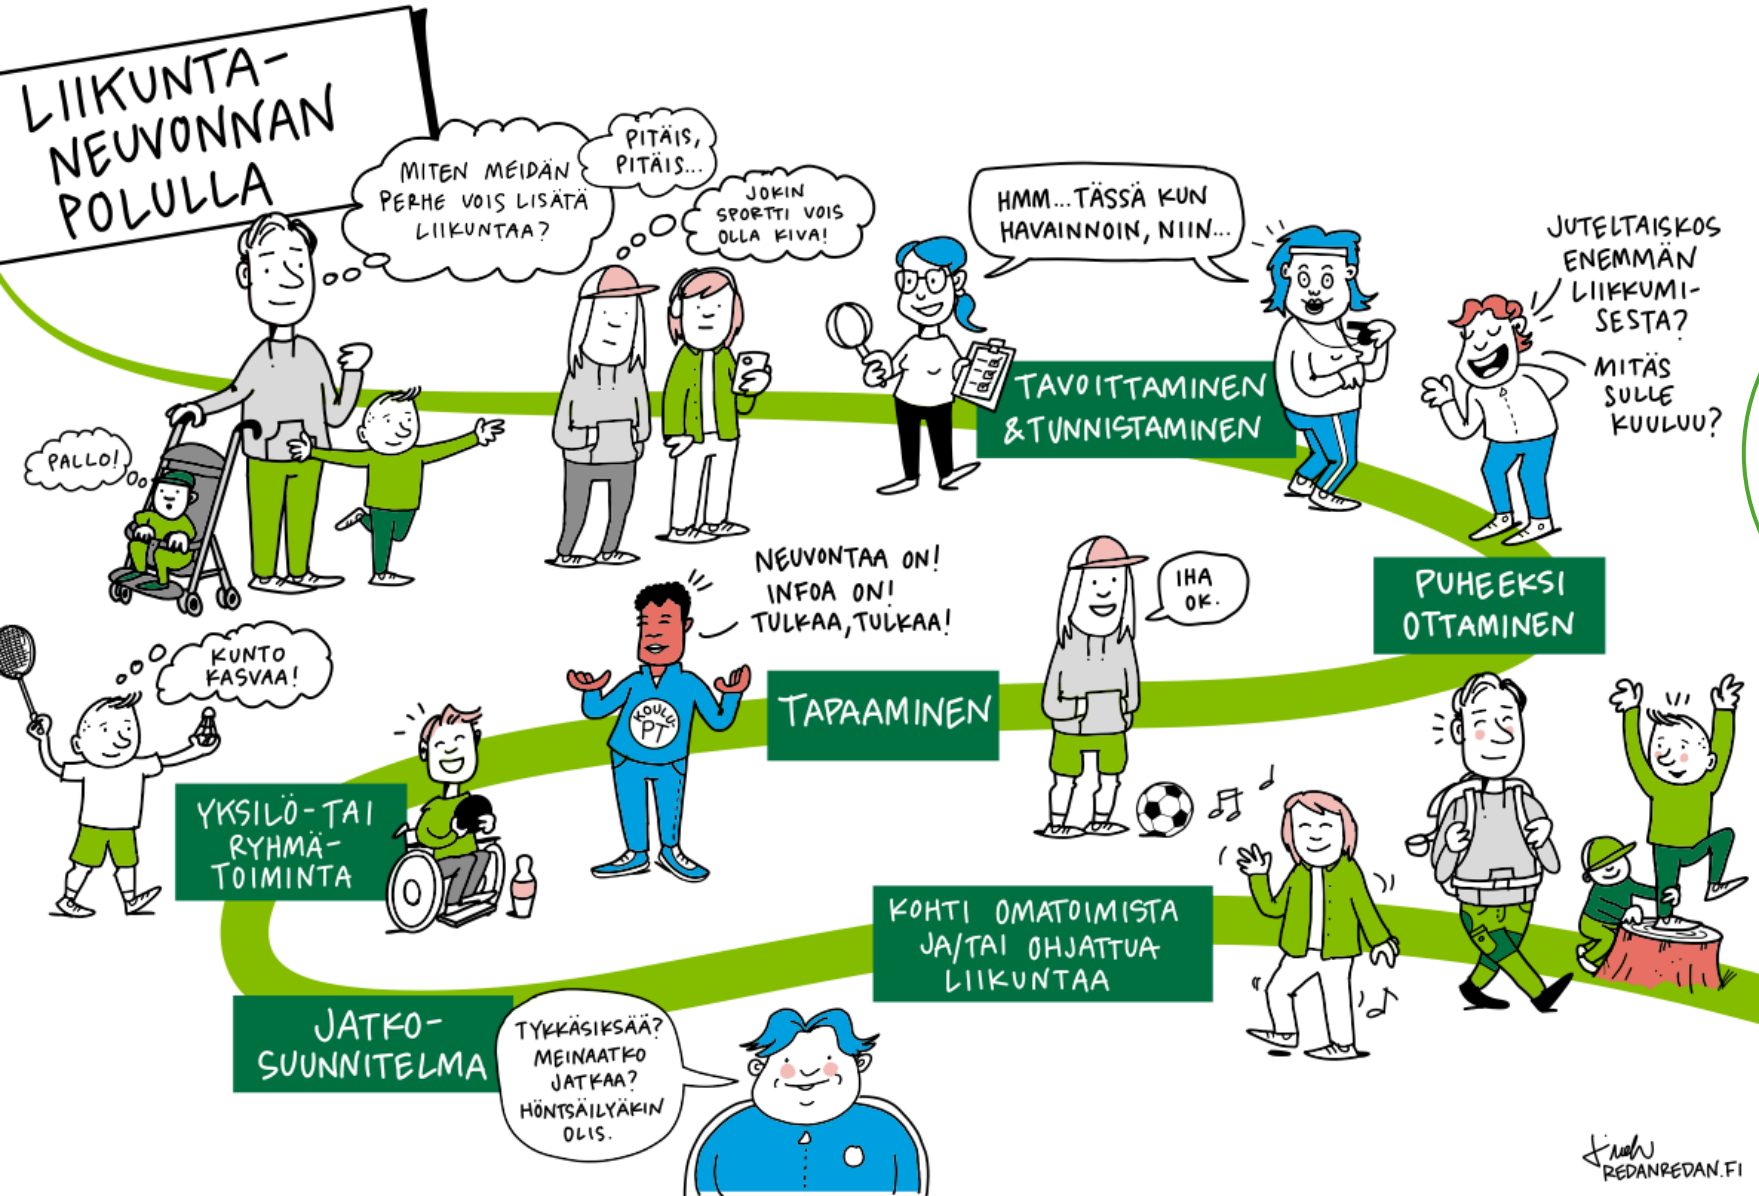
LIIKUNTA-NEUVONNAN POLULLA

MITEN MEIDÄN PERHE VOIS LISÄTÄ LIIKUNTAA?

PITÄIS, PITÄIS...

JOKIN SPORTTI VOIS OLLA KIVA!

HMM... TÄSSÄ KUN HAVAINNOIN, NIIN...

JUTELTAISKOS ENEMMÄN LIIKKUMISESTA?

MITÄS SULLE KUULUU?

PALLO!

TAVOITTAMINEN & TUNNISTAMINEN

NEUVONTAA ON! INFOA ON! TULKAA, TULKAA!

IHA OK.

PUHEEKSI OTTAMINEN

KUNTO KASVAA!

KOULU PT

TAPAAMINEN

YKSILÖ- TAI RYHMÄ-TOIMINTA

KOHTI OMATOIMISTA JA/TAI OHJATTUA LIIKUNTAA

JATKO-SUUNNITELMA

TYKKÄSIKSÄÄ? MEINAATKO JATKAA? HÖNTSÄILYÄKIN OLIS.

REDANREDAN.FI